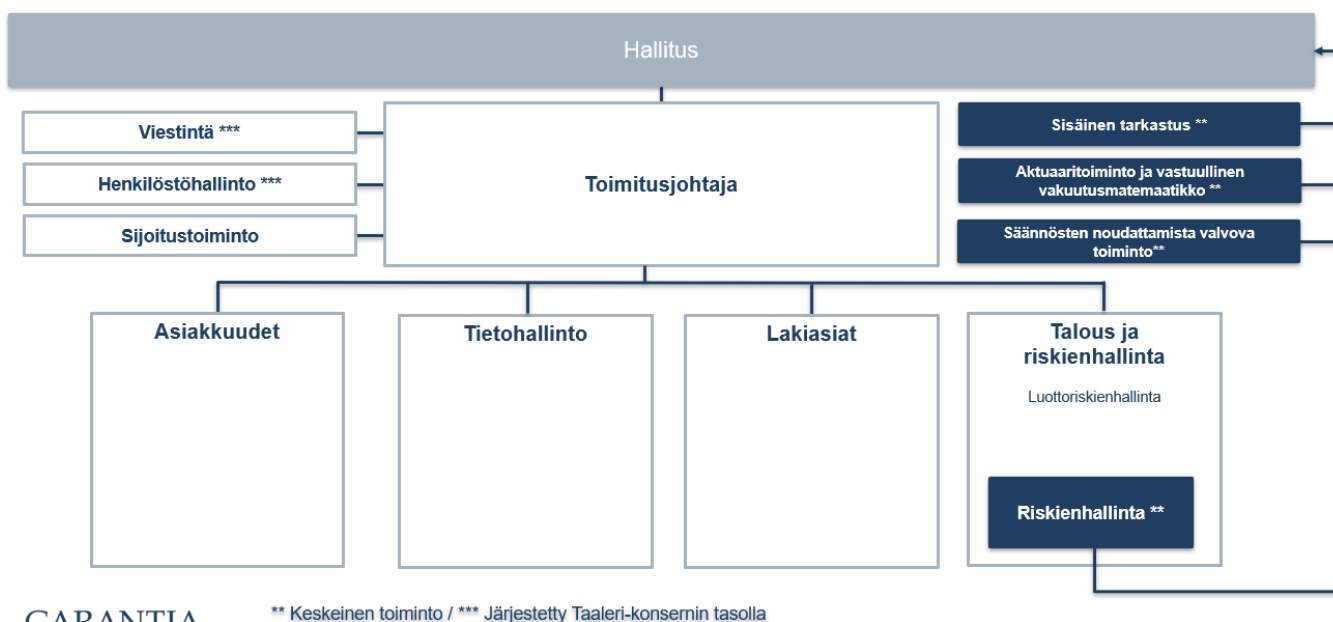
Hallitus

Viestintä ***

Henkilöstöhallinto ***

Sijoitustoiminto

Toimitusjohtaja

Sisäinen tarkastus **

Aktuaaritoiminto ja vastuullinen vakuutusmatematiikko **

Säännösten noudattamista valvova toiminto**

Asiakkuudet

Tietohallinto

Lakiasiat

Talous ja riskienhallinta

Luottoriskienhallinta

Riskienhallinta **

GARANTIA

** Keskeinen toiminto / *** Järjestetty Taaleri-konsernin tasolla